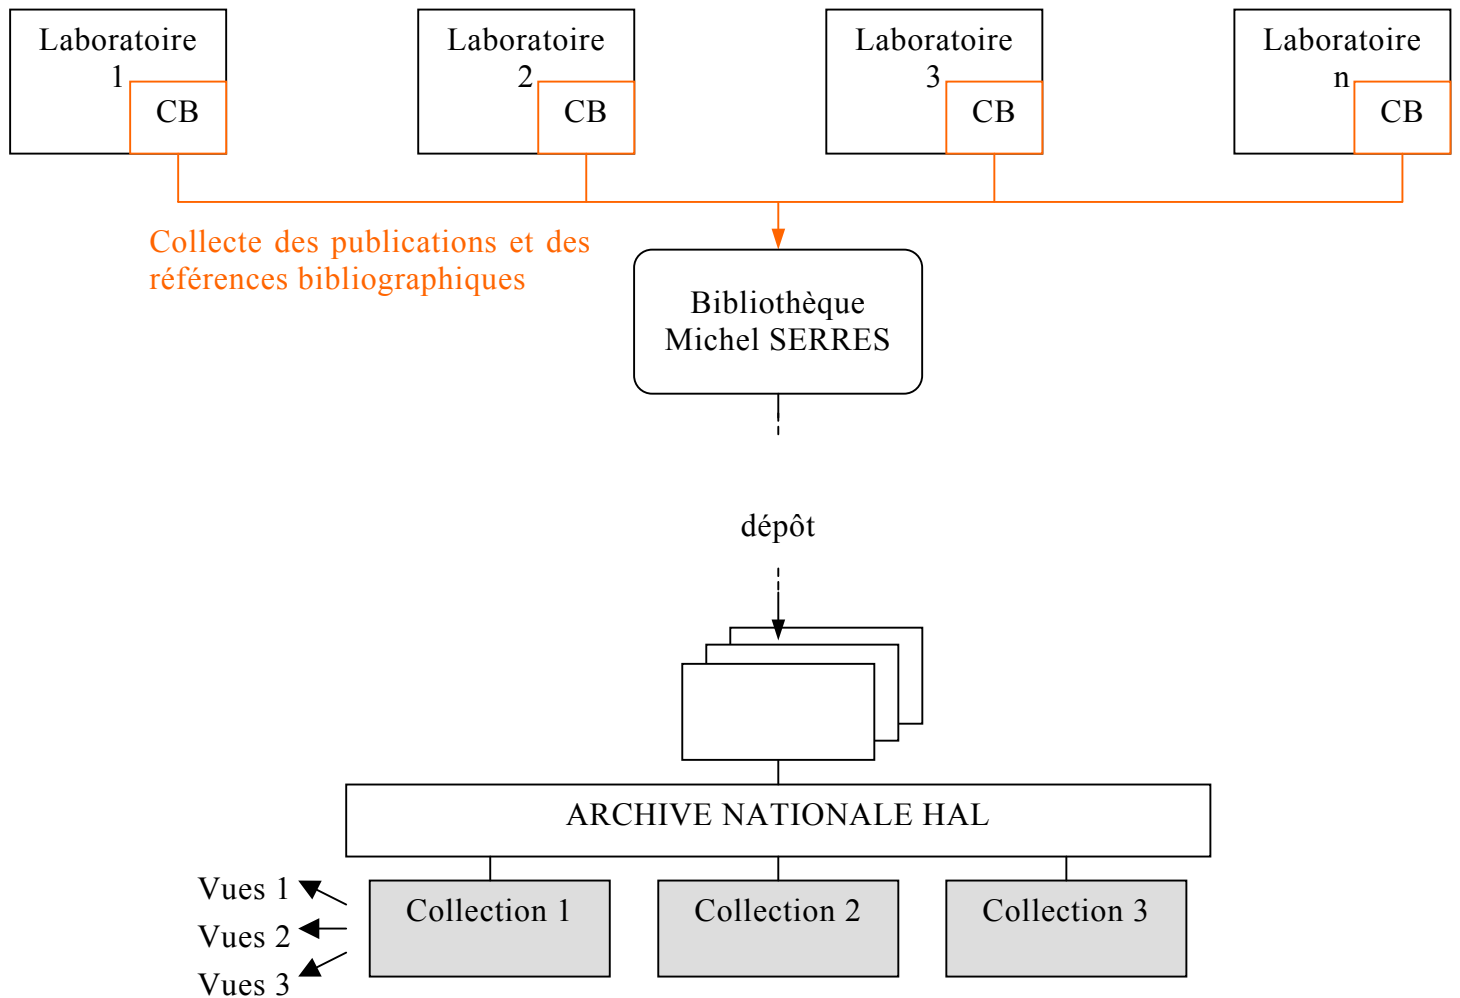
Laboratoire 1
CB

Laboratoire 2
CB

Laboratoire 3
CB

Laboratoire n
CB

Collecte des publications et des références bibliographiques

Bibliothèque Michel SERRES

dépôt

ARCHIVE NATIONALE HAL

Vues 1
Vues 2
Vues 3

Collection 1

Collection 2

Collection 3